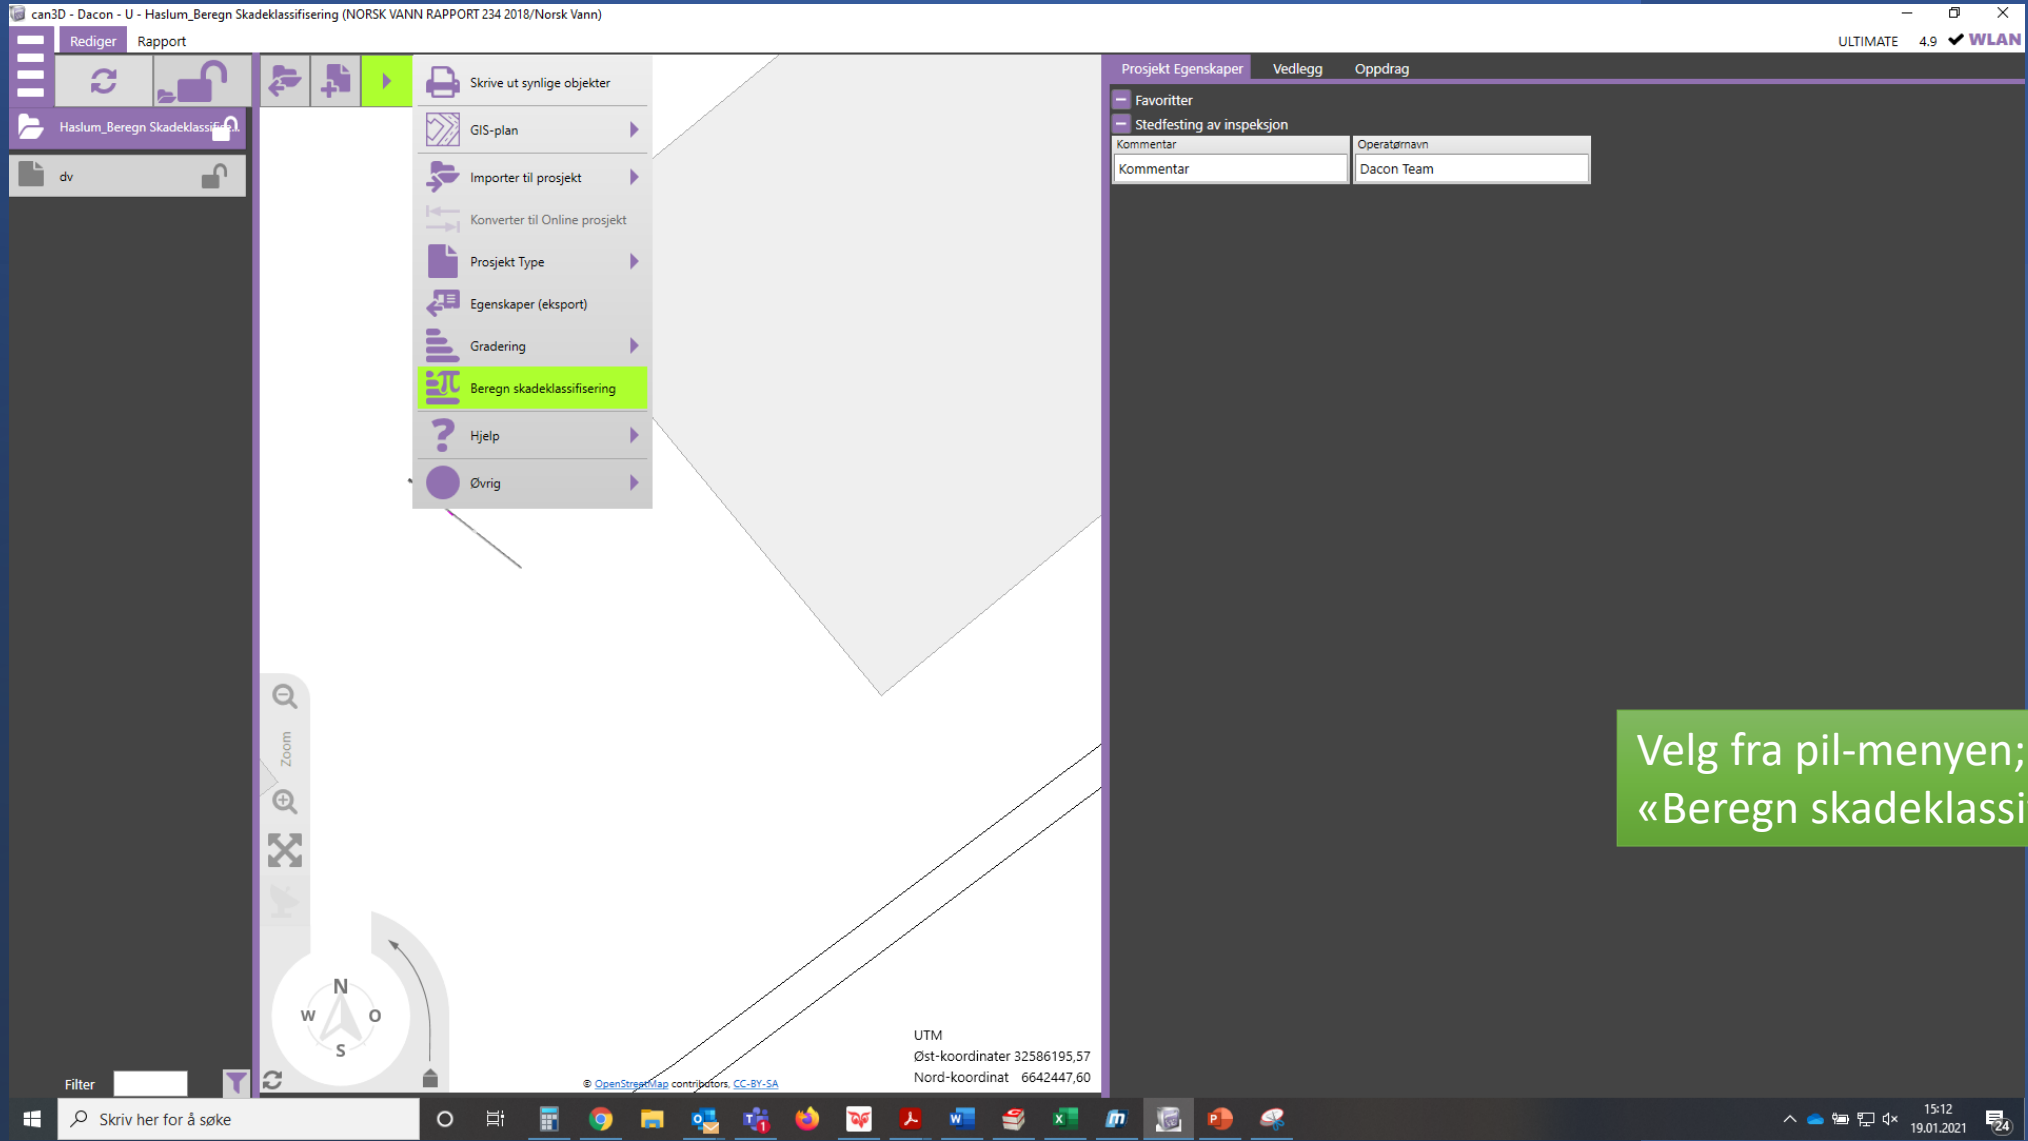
can3D - Dacon - U - Haslum_Beregn Skadeklassifisering (NORSK VANN RAPPORT 234 2018/Norsk Vann)

Rediger Rapport

ULTIMATE 4.9 WLAN

Haslum_Beregn Skadeklassif

dv

Skrive ut synlige objekter
GIS-plan
Importer til prosjekt
Konverter til Online prosjekt
Prosjekt Type
Egenskaper (eksport)
Gradering
Beregn skadeklassifisering
Hjelp
Øvrig

Prosjekt Egenskaper Vedlegg Oppdrag

Favoritter
Stedfesting av inspeksjon

| Kommentar | Operatørnavn |
|---|---|
| Kommentar | Dacon Team |

Velg fra pil-menyen;
«Beregn skadeklassi

Zoom

N
W O
S

Filter

© OpenStreetMap contributors, CC-BY-SA

UTM
Øst-koordinater 32586195,57
Nord-koordinat 6642447,60

Skriv her for å søke

15:12
19.01.2021
24